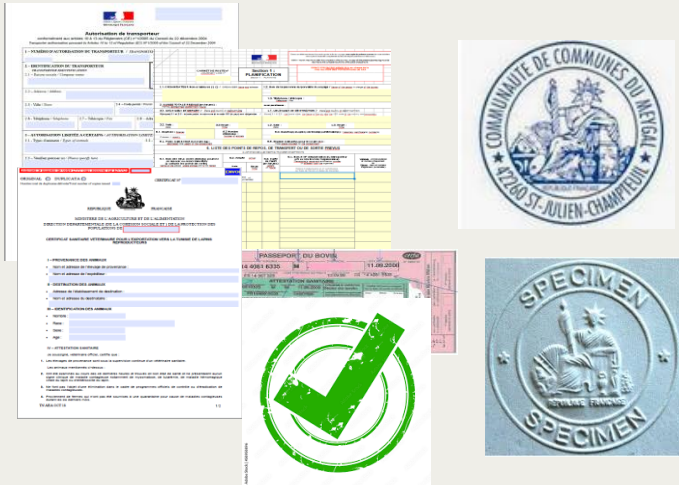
Autorisation de transporteur

1 - NUMÉRO D'AUTORISATION DU TRANSPORTEUR

2 - IDENTIFICATION DU TRANSPORTEUR

4 - AUTORISATION LIMITÉE A CERTAINS

Section 1 : PLANIFICATION

8. LISTE DES POINTS DE REPOS OU DE TRANSFERT

ORIGINAL

DUPLICATA

CERTIFICAT N°

REPUBLIQUE FRANÇAISE

MINISTERE DE L'AGRICULTURE ET DE L'ALIMENTATION

DIRECTION DEPARTEMENTALE DE LA COHESION SOCIALE ET DE LA PROTECTION DES POPULATIONS DE

CERTIFICAT SANITAIRE VETERINAIRE POUR L'EXPEDITION VERS LA TURQUIE DE LAMAS REPRODUCTEURS

I - PROVENANCE DES ANIMAUX

II - DESTINATION DES ANIMAUX

III - IDENTIFICATION DES ANIMAUX

IV - ATTESTATION SANITAIRE

PASSEPORT DU BOVIN

ATTESTATION SANITAIRE

11.08.2004

COMMUNAUTE DE COMMUNES DU MEYGAL

43260 ST-JULIEN-CHAPTEUIL

REPUBLIQUE FRANÇAISE

SPECIMEN

REPUBLIQUE FRANÇAISE

SPECIMEN